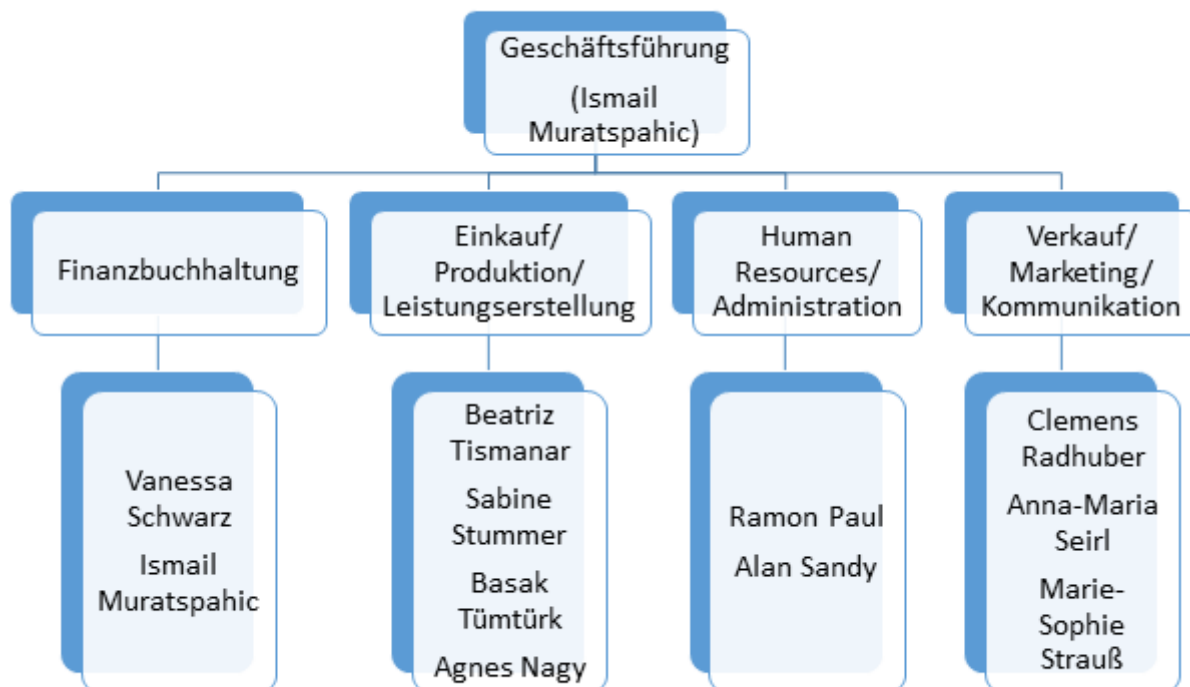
Geschäftsführung

(Ismail Muratspahic)

Finanzbuchhaltung

Einkauf/ Produktion/ Leistungserstellung

Human Resources/ Administration

Verkauf/ Marketing/ Kommunikation

Vanessa Schwarz

Ismail Muratspahic

Beatriz Tismanar

Sabine Stummer

Basak Tümtürk

Agnes Nagy

Ramon Paul

Alan Sandy

Clemens Radhuber

Anna-Maria Seirl

Marie-Sophie Strauß